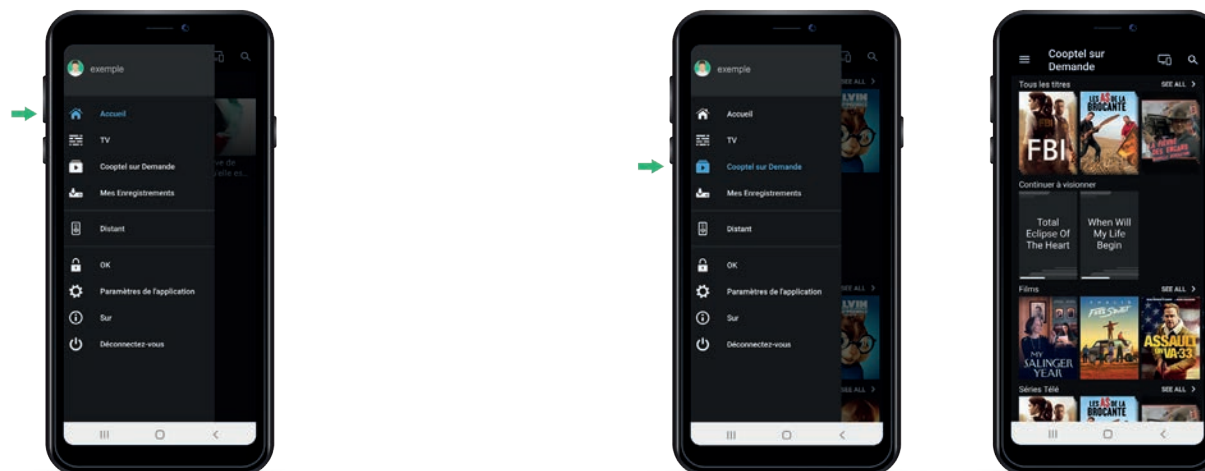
exemple

Accueil

TV

Cooptel sur Demande

Mes Enregistrements

Distant

OK

Paramètres de l'application

Sur

Déconnectez-vous

ve de
'elle ex...

exemple

Accueil

TV

Cooptel sur Demande

Mes Enregistrements

Distant

OK

Paramètres de l'application

Sur

Déconnectez-vous

SEE ALL
SEE ALL
SEE ALL

Cooptel sur Demande

Tous les titres SEE ALL

FBI

LES AS DE LA BROCANTE

Continuer à visionner

Total Eclipse Of The Heart

When Will My Life Begin

Films SEE ALL

MY SALINGER YEAR

FREE SPIRIT

ASSAULT ON VA-33

Séries Télé SEE ALL

LES AS DE LA BROCANTE